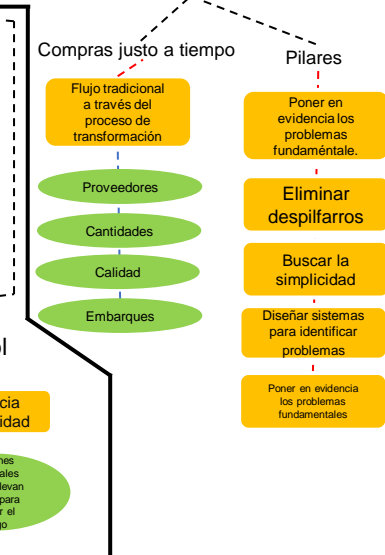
Compras justo a tiempo

Flujo tradicional a través del proceso de transformación

Proveedores

Cantidades

Calidad

Embarques

Pilares

Poner en evidencia los problemas fundaméntale.

Eliminar despilfarros

Buscar la simplicidad

Diseñar sistemas para identificar problemas

Poner en evidencia los problemas fundamentales

ol

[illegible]cia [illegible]idad

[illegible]nes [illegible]ales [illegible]levan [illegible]para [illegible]r el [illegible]go